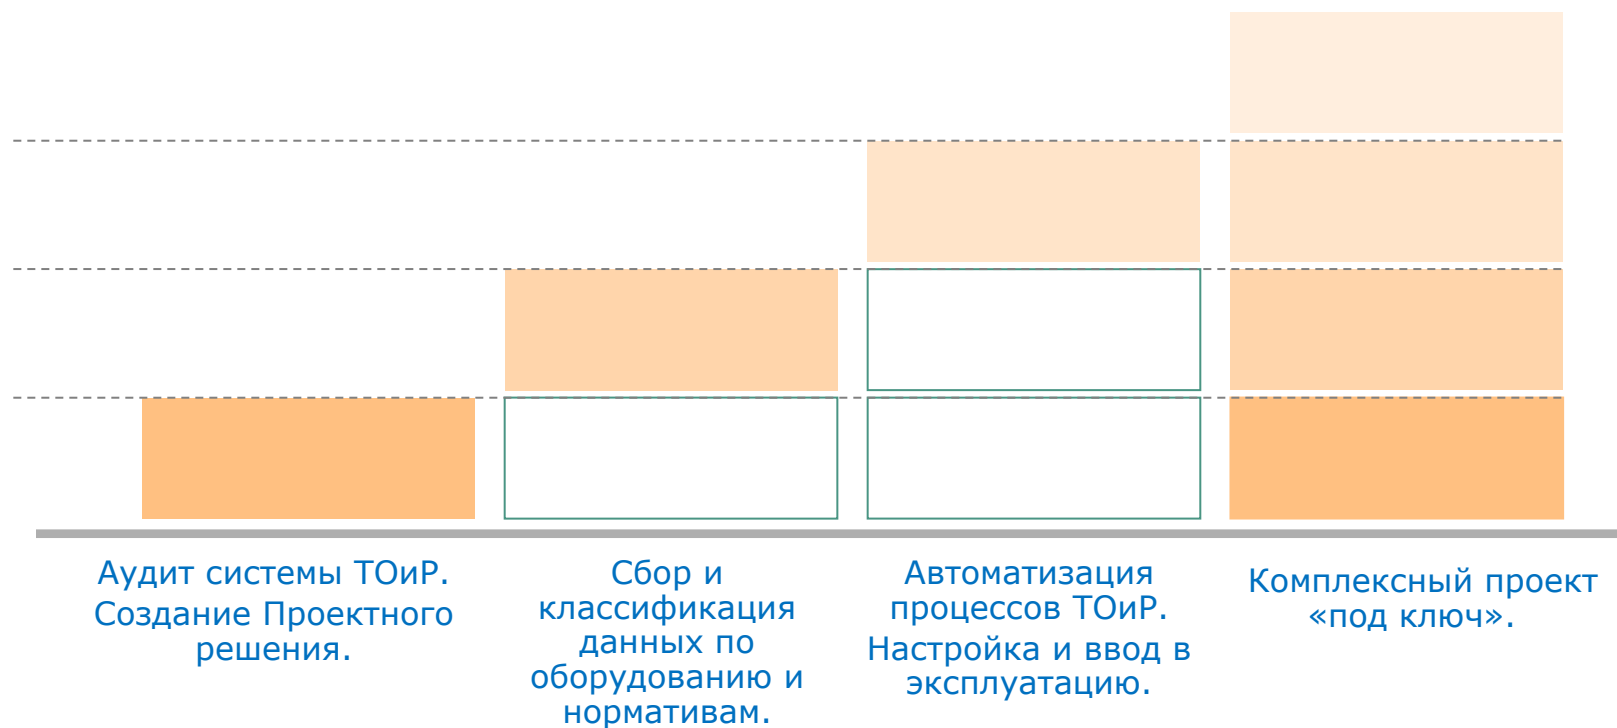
Аудит системы ТОиР. Создание Проектного решения.

Сбор и классификация данных по оборудованию и нормативам.

Автоматизация процессов ТОиР. Настройка и ввод в эксплуатацию.

Комплексный проект «под ключ».